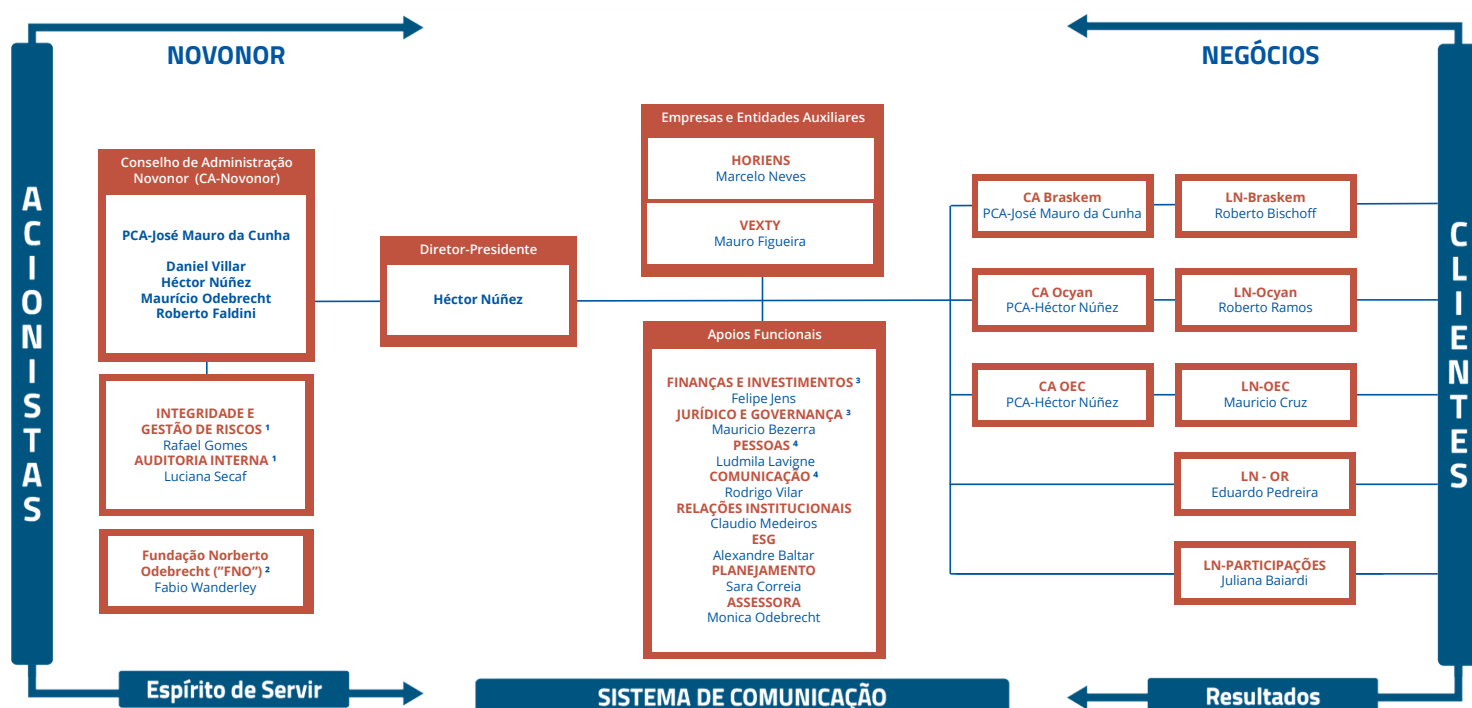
NOVONOR

NEGÓCIOS

ACIONISTAS

CLIENTES

Conselho de Administração Novonor (CA-Novonor)

PCA-José Mauro da Cunha

Daniel Villar
Héctor Núñez
Maurício Odebrecht
Roberto Faldini

INTEGRIDADE E GESTÃO DE RISCOS ¹
Rafael Gomes
AUDITORIA INTERNA ¹
Luciana Secaf

Fundação Norberto Odebrecht ("FNO") ²
Fabio Wanderley

Diretor-Presidente

Héctor Núñez

Empresas e Entidades Auxiliares

HORIENS
Marcelo Neves

VEXTY
Mauro Figueira

Apoios Funcionais

FINANÇAS E INVESTIMENTOS ³
Felipe Jens
JURÍDICO E GOVERNANÇA ³
Mauricio Bezerra
PESSOAS ⁴
Ludmila Lavigne
COMUNICAÇÃO ⁴
Rodrigo Vilar
RELAÇÕES INSTITUCIONAIS
Claudio Medeiros
ESG
Alexandre Baltar
PLANEJAMENTO
Sara Correia
ASSESSORA
Monica Odebrecht

CA Braskem
PCA-José Mauro da Cunha

LN-Braskem
Roberto Bischoff

CA Ocyan
PCA-Héctor Núñez

LN-Ocyan
Roberto Ramos

CA OEC
PCA-Héctor Núñez

LN-OEC
Mauricio Cruz

LN - OR
Eduardo Pedreira

LN-PARTICIPAÇÕES
Juliana Baiardi

Espírito de Servir

SISTEMA DE COMUNICAÇÃO

Resultados